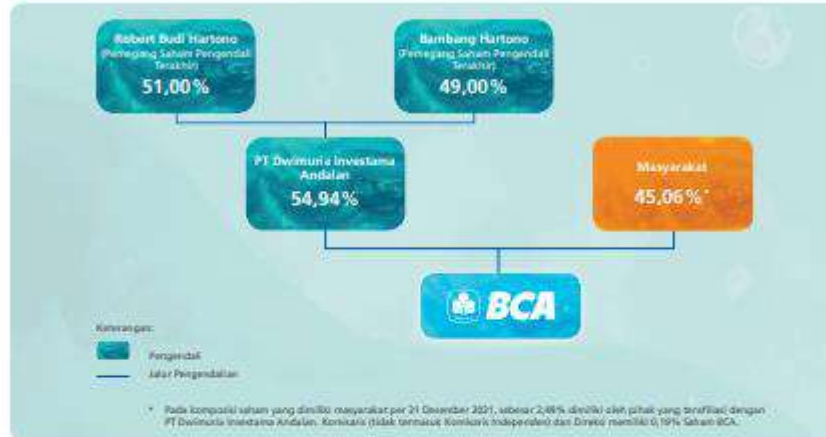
Robert Budi Hartono
(Pemegang Saham Pengendali Terakhir)
51,00%

Bambang Hartono
(Pemegang Saham Pengendali Terakhir)
49,00%

PT Dwimuria Investama Andalan
54,94%

Masyarakat
45,06%*

BCA

Keterangan:

Pengendali

Jalur Pengendalian

* Pada komposisi saham yang dimiliki masyarakat per 31 Desember 2021, sebesar 2,48% dimiliki oleh pihak yang terafiliasi dengan PT Dwimuria Investama Andalan. Komisaris (tidak termasuk Komisaris Independen) dan Direksi memiliki 0,19% Saham BCA.